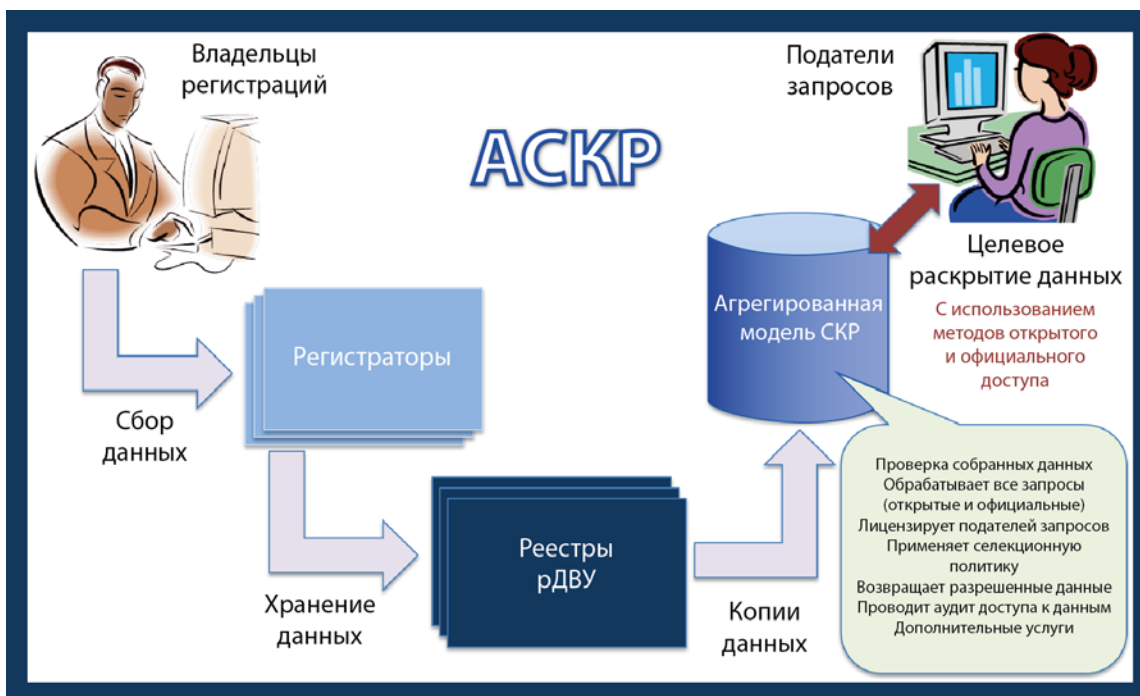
Владельцы регистраций

АСКР

Податели запросов

Целевое раскрытие данных

С использованием методов открытого и официального доступа

Агрегированная модель СКР

Регистраторы

Сбор данных

Реестры рДВУ

Хранение данных

Копии данных

Проверка собранных данных
Обрабатывает все запросы (открытые и официальные)
Лицензирует подателей запросов
Применяет селекционную политику
Возвращает разрешенные данные
Проводит аудит доступа к данным
Дополнительные услуги